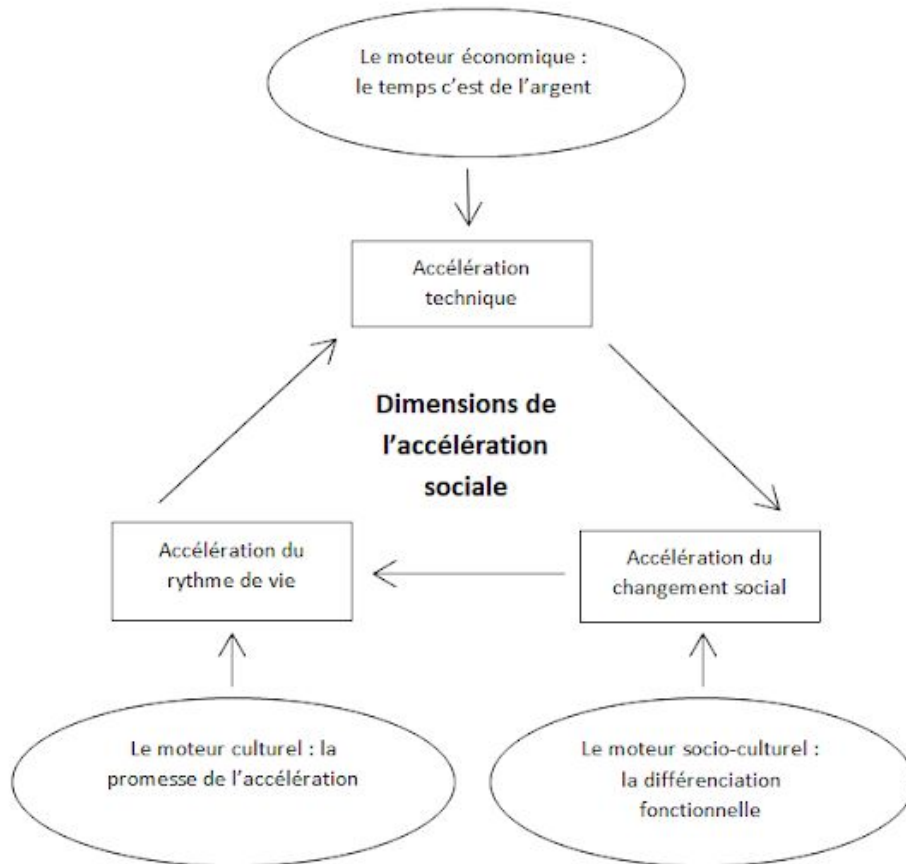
Le moteur économique : le temps c'est de l'argent

Accélération technique

Dimensions de l'accélération sociale

Accélération du rythme de vie

Accélération du changement social

Le moteur culturel : la promesse de l'accélération

Le moteur socio-culturel : la différenciation fonctionnelle